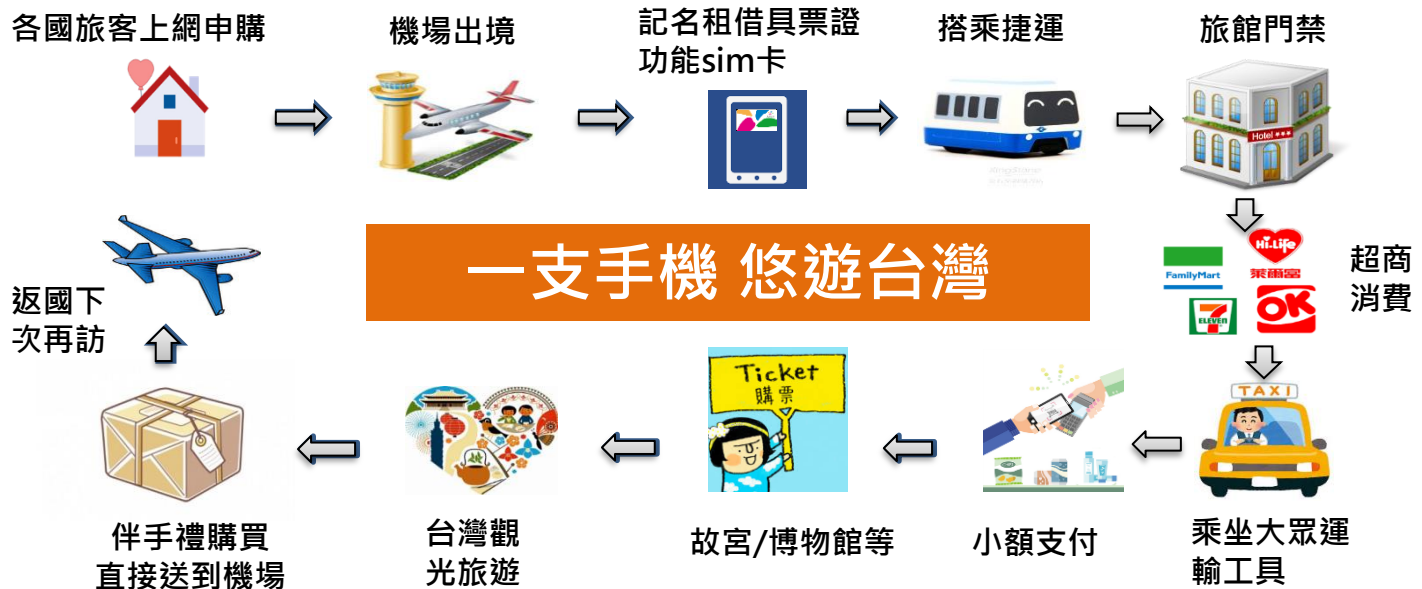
各國旅客上網申購

機場出境

記名租借具票證功能sim卡

搭乘捷運

旅館門禁

Hotel

一支手機 悠遊台灣

FamilyMart

Hi-Life 萊爾富

ELEVEN

OK

超商消費

TAXI

乘坐大眾運輸工具

小額支付

Ticket 購票

故宮/博物館等

台灣觀光旅遊

伴手禮購買直接送到機場

返國下次再訪